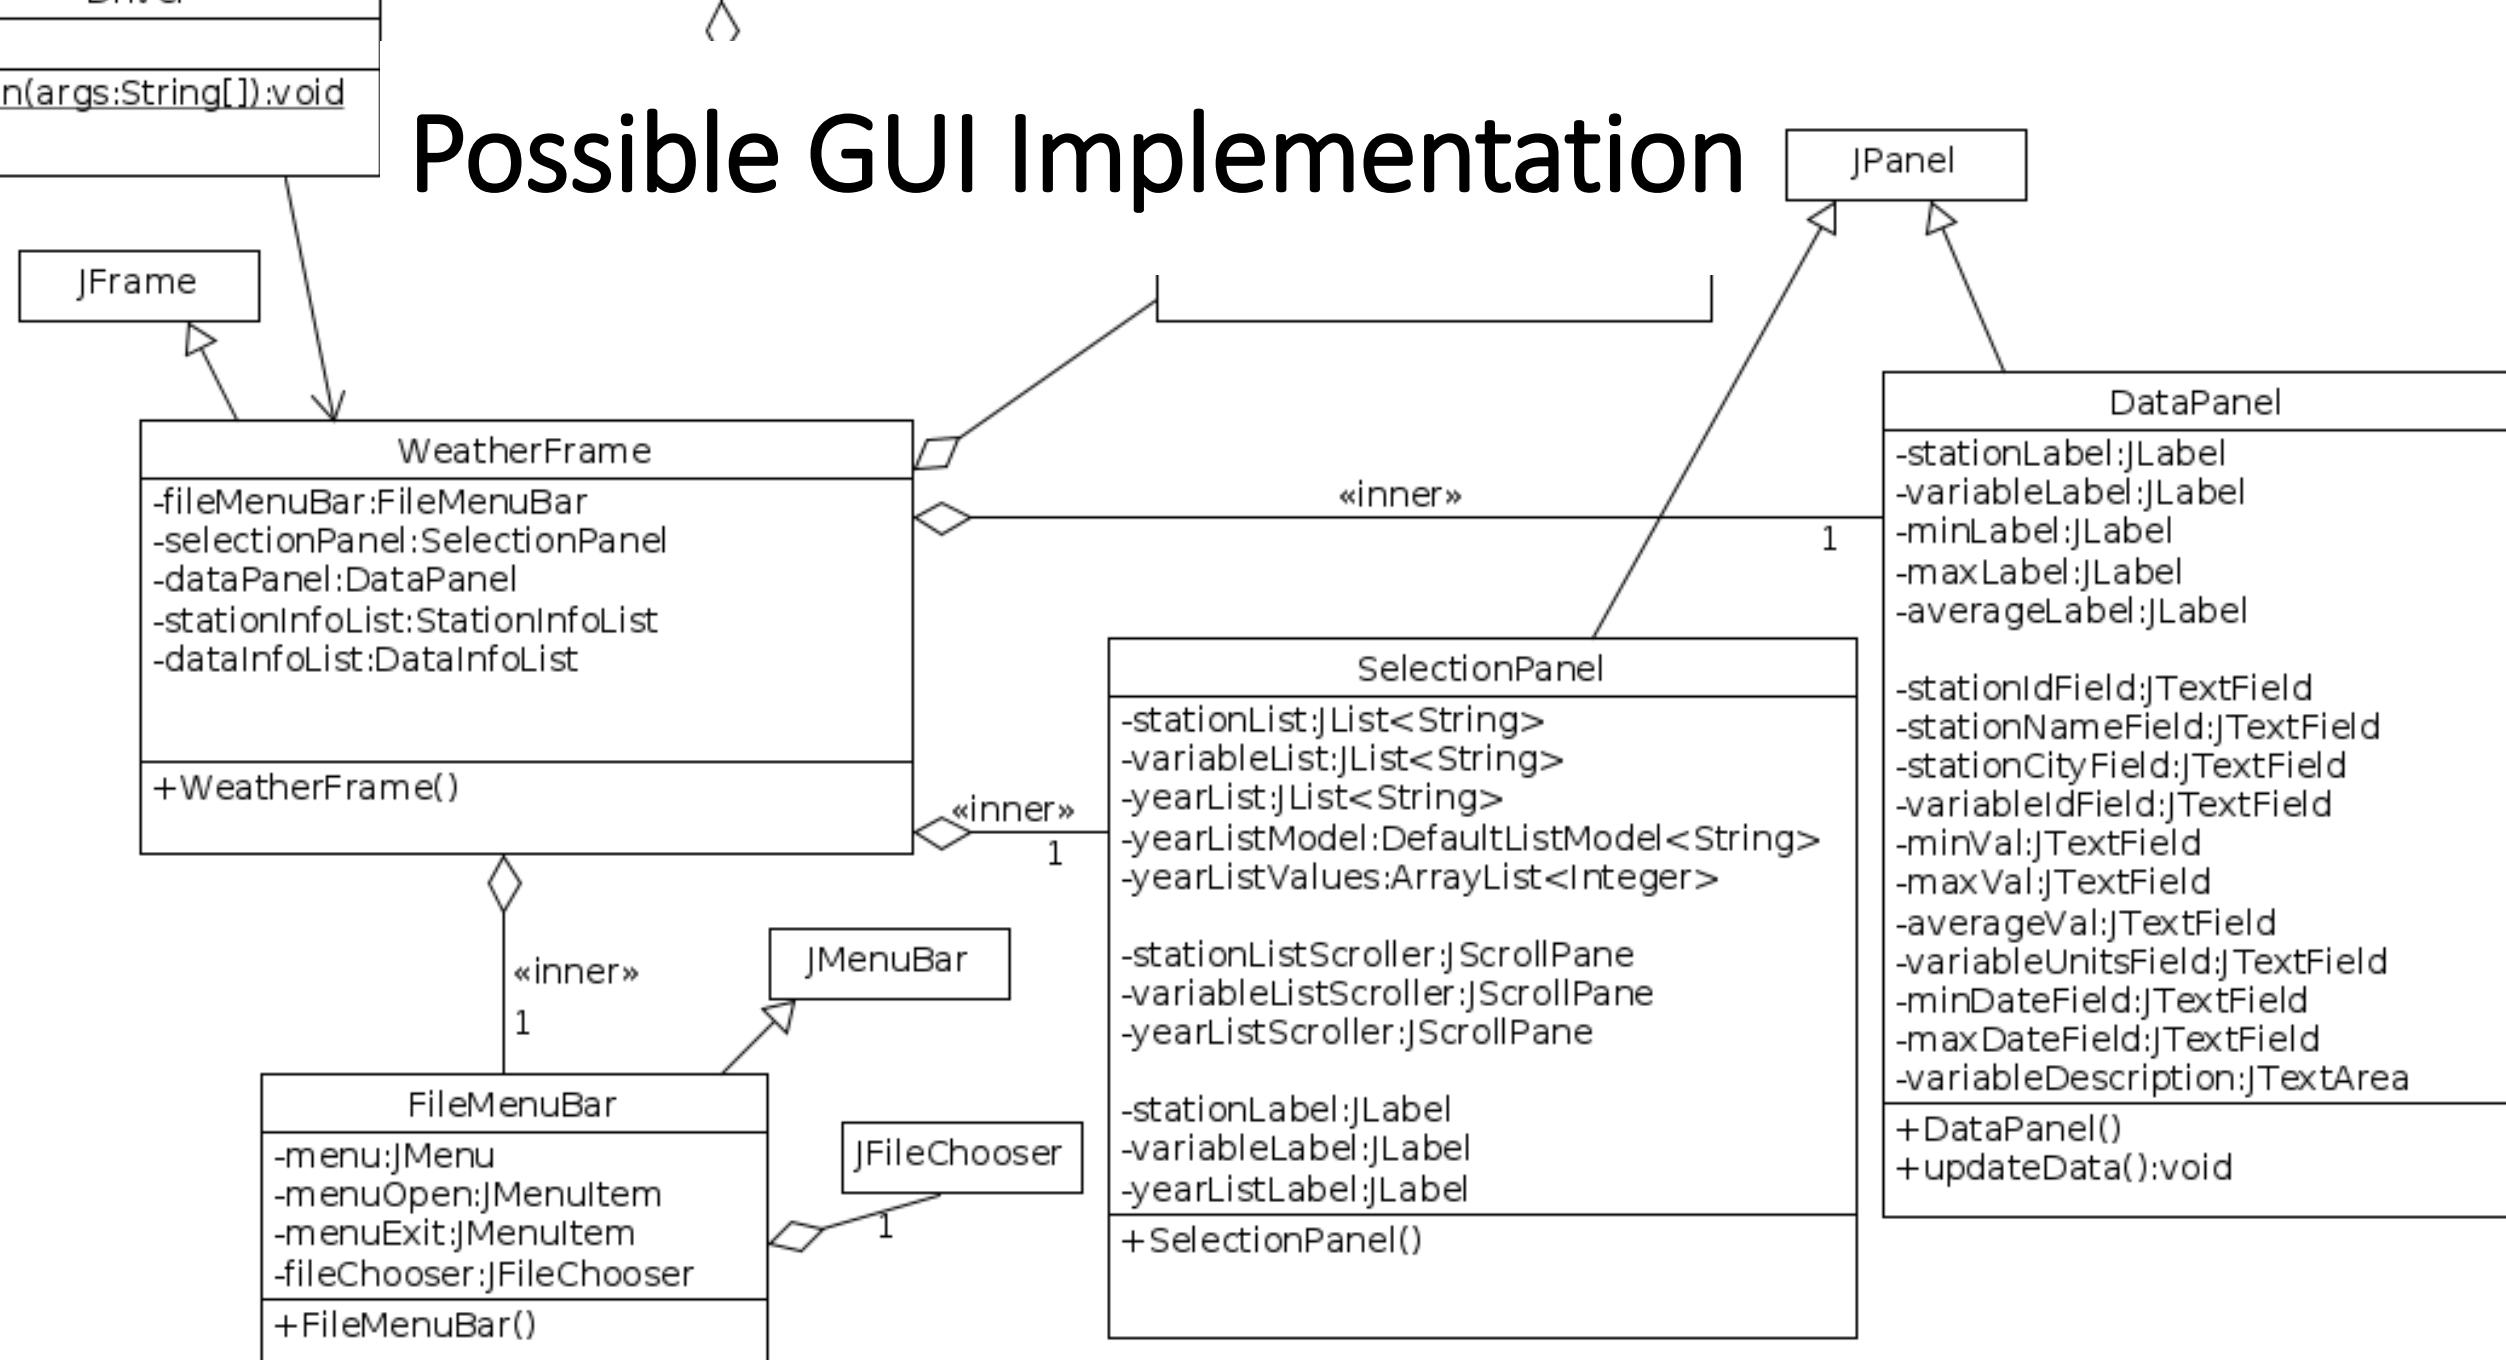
n(args:String[]):void

Possible GUI Implementation

JPanel

JFrame

WeatherFrame
-fileMenuBar:FileMenuBar
-selectionPanel:SelectionPanel
-dataPanel:DataPanel
-stationInfoList:StationInfoList
-dataInfoList:DataInfoList

+WeatherFrame()

«inner»
1

DataPanel
-stationLabel:JLabel
-variableLabel:JLabel
-minLabel:JLabel
-maxLabel:JLabel
-averageLabel:JLabel

-stationIdField:JTextField
-stationNameField:JTextField
-stationCityField:JTextField
-variableIdField:JTextField
-minVal:JTextField
-maxVal:JTextField
-averageVal:JTextField
-variableUnitsField:JTextField
-minDateField:JTextField
-maxDateField:JTextField
-variableDescription:JTextArea
+DataPanel()
+updateData():void

«inner»
1

SelectionPanel
-stationList:JList<String>
-variableList:JList<String>
-yearList:JList<String>
-yearListModel:DefaultListModel<String>
-yearListValues:ArrayList<Integer>

-stationListScroller:JScrollPane
-variableListScroller:JScrollPane
-yearListScroller:JScrollPane

-stationLabel:JLabel
-variableLabel:JLabel
-yearListLabel:JLabel
+SelectionPanel()

«inner»
1

JMenuBar

FileMenuBar
-menu:JMenu
-menuOpen:JMenuItem
-menuExit:JMenuItem
-fileChooser:JFileChooser
+FileMenuBar()

JFileChooser
1